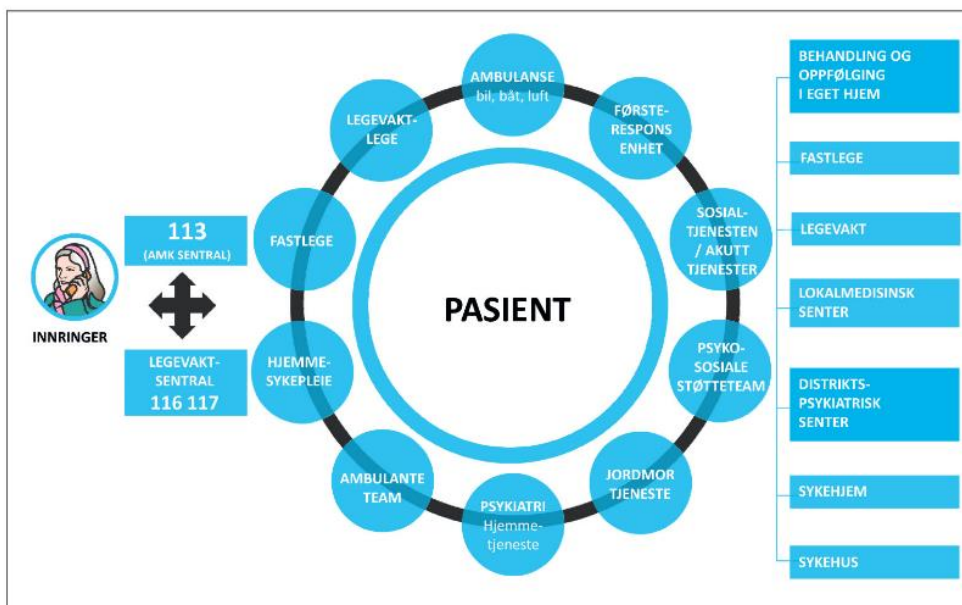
INNRINGER

113
(AMK SENTRAL)

LEGEVAKT-SENTRAL
116 117

AMBULANSE
bil, båt, luft

FØRSTE-RESPONS ENHET

SOSIAL-TJENESTEN / AKUTT TJENESTER

PSYKO-SOSIALE STØTTETEAM

JORDMOR TJENESTE

PSYKIATRI
Hjemme-tjeneste

AMBULANTE TEAM

HJEMME-SYKEPLEIE

FASTLEGE

LEGEVAKT-LEGE

PASIENT

BEHANDLING OG OPPFØLGING I EGET HJEM

FASTLEGE

LEGEVAKT

LOKALMEDISINSK SENTER

DISTRIKTS-PSYKIATRISK SENTER

SYKEHJEM

SYKEHUS